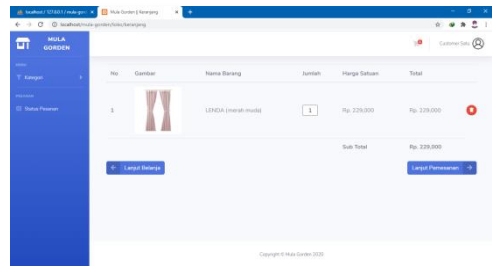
localhost / 127.0.0.1 / mula-gorden | Mula Gorden || Keranjang

localhost/mula-gorden/toko/keranjang

MULA GORDEN

Menu

Kategori

Transaksi

Status Pesanan

Customer Satu

| No | Gambar | Nama Barang | Jumlah | Harga Satuan | Total |
|---|---|---|---|---|---|
| 1 | | LENDA (merah muda) | 1 | Rp. 229,000 | Rp. 229,000 |
| | | | | Sub Total | Rp. 229,000 |

Lanjut Belanja

Lanjut Pemesanan

Copyright © Mula Gorden 2020